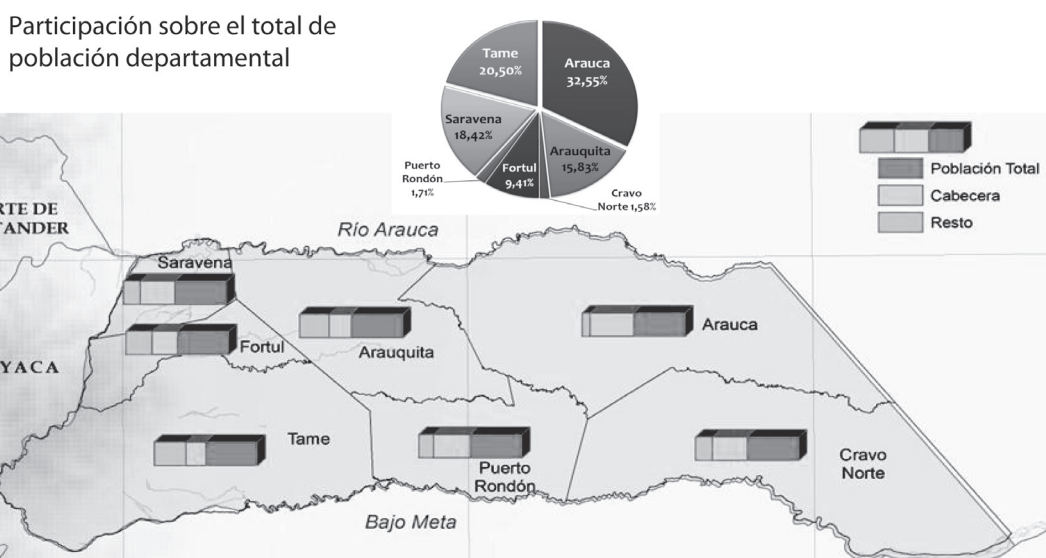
Participación sobre el total de población departamental

Tame 20,50%
Arauca 32,55%
Saravena 18,42%
Arauquita 15,83%
Fortul 9,41%
Puerto Rondón 1,71%
Cravo Norte 1,58%

Población Total
Cabecera
Resto

RTE DE
TANDER
YACA

Río Arauca
Saravena
Fortul
Arauquita
Arauca
Tame
Puerto Rondón
Cravo Norte
Bajo Meta